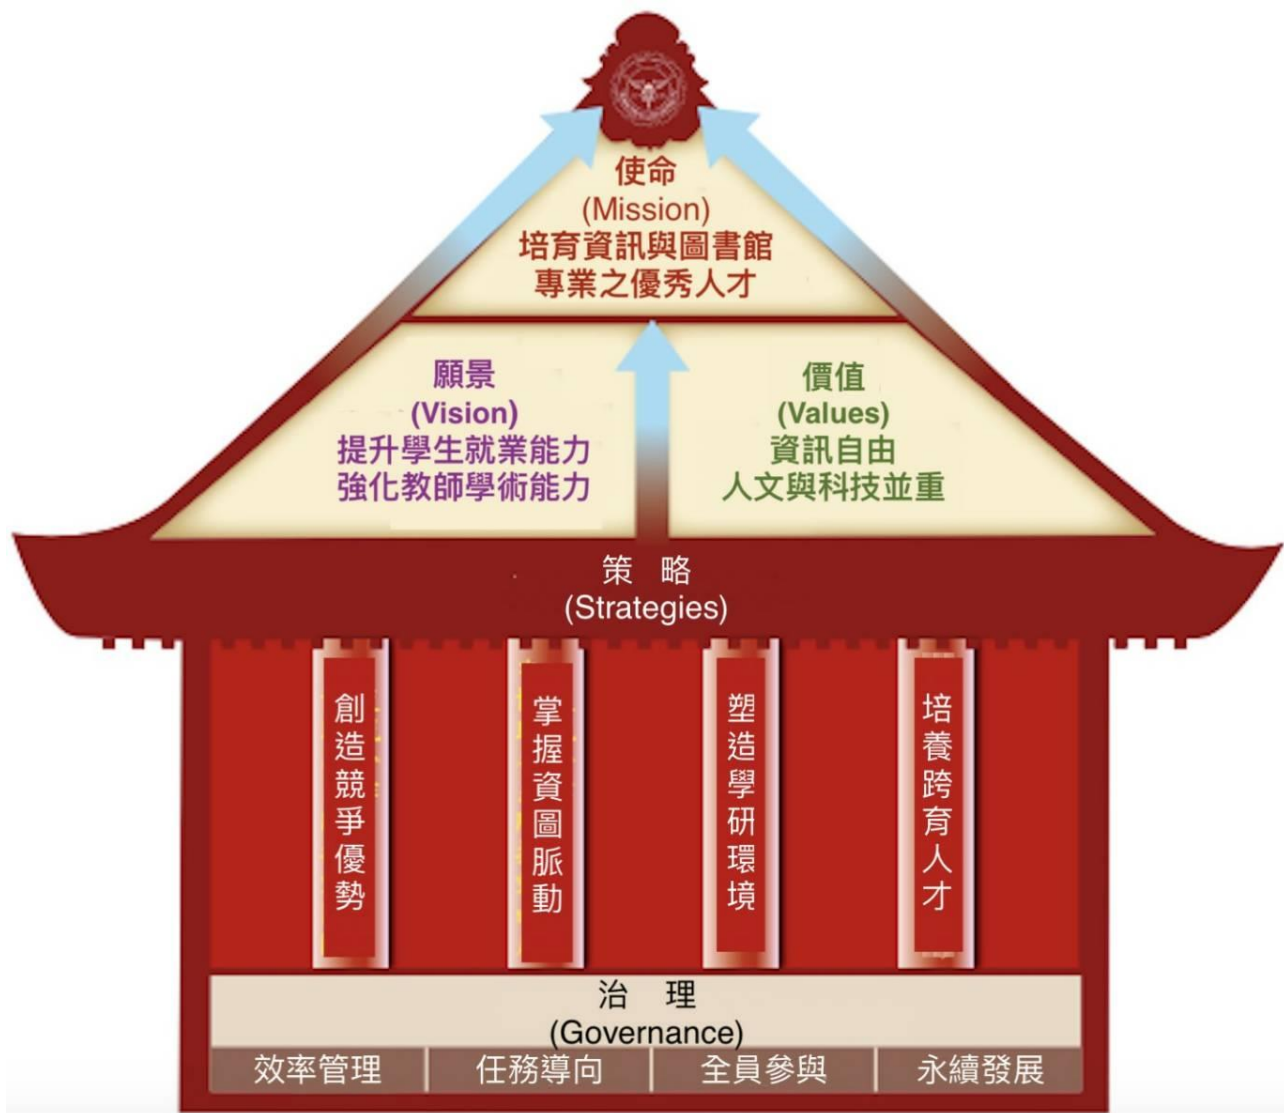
使命
(Mission)
培育資訊與圖書館
專業之優秀人才

願景
(Vision)
提升學生就業能力
強化教師學術能力

價值
(Values)
資訊自由
人文與科技並重

策 略
(Strategies)

創造競爭優勢

掌握資圖脈動

塑造學研環境

培養跨育人才

治 理
(Governance)

| 效率管理 | 任務導向 | 全員參與 | 永續發展 |
|---|---|---|---|